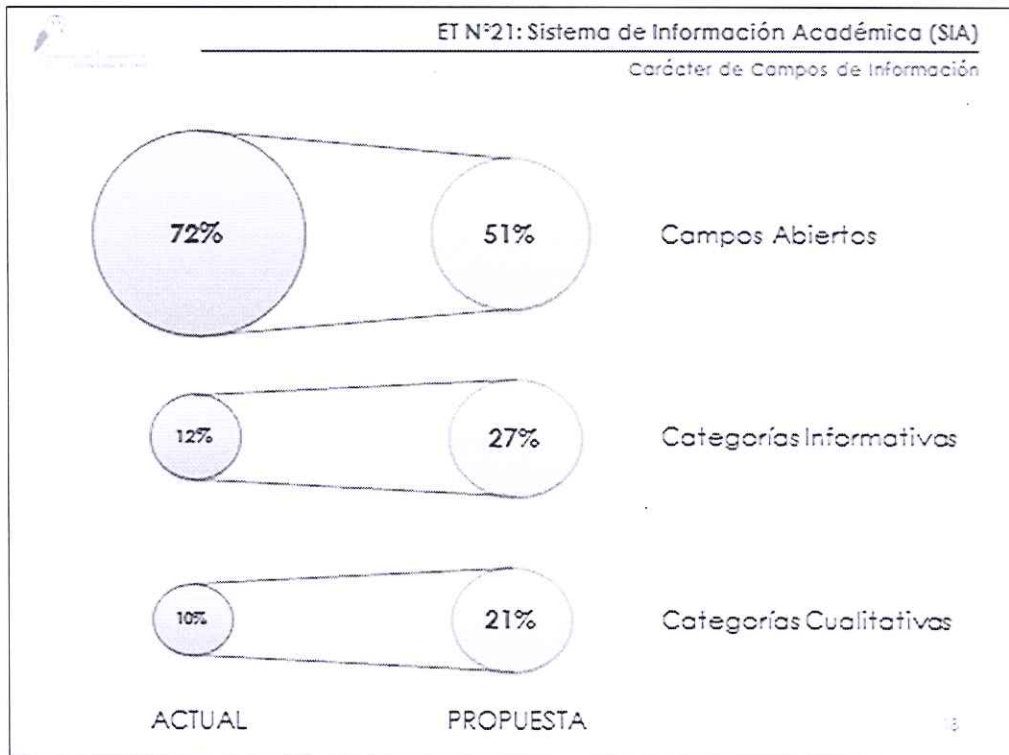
ET N°21: Sistema de Información Académica (SIA)

Carácter de Campos de Información

72%

51%

Campos Abiertos

12%

27%

Categorías Informativas

10%

21%

Categorías Cualitativas

ACTUAL

PROPUESTA

13